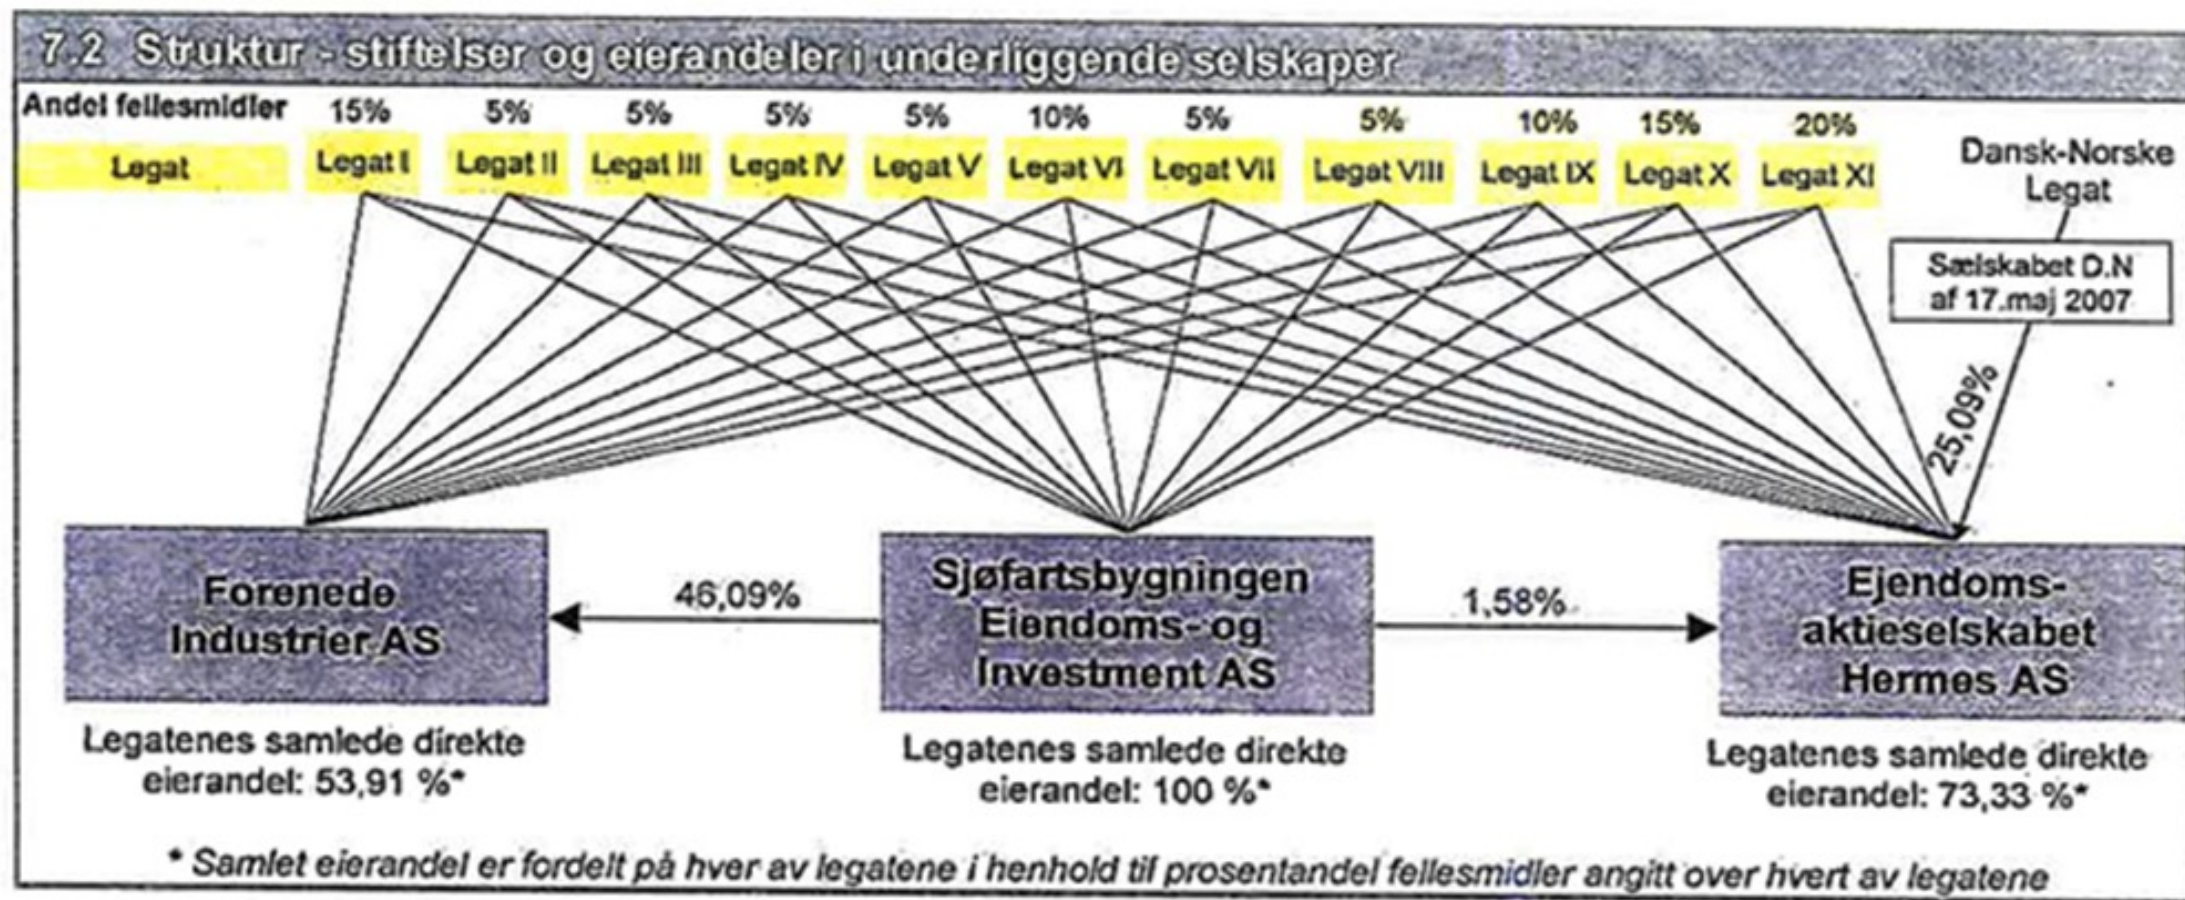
7.2 Struktur - stiftelser og eierandeler i underliggende selskaper

| Andel fellesmidler | 15% | 5% | 5% | 5% | 5% | 10% | 5% | 5% | 10% | 15% | 20% |
|---|---|---|---|---|---|---|---|---|---|---|---|
| Legat | Legat I | Legat II | Legat III | Legat IV | Legat V | Legat VI | Legat VII | Legat VIII | Legat IX | Legat X | Legat XI |

Dansk-Norske Legat

Sælskabet D.N af 17.maj 2007

25,09%

Forenede Industrier AS

46,09%

Sjøfartsbygningen Eiendoms- og Investment AS

1,58%

Ejendoms-aktieselskabet Hermes AS

Legatenes samlede direkte eierandel: 53,91 %*

Legatenes samlede direkte eierandel: 100 %*

Legatenes samlede direkte eierandel: 73,33 %*

* Samlet eierandel er fordelt på hver av legatene i henhold til prosentandel fellesmidler angitt over hvert av legatene